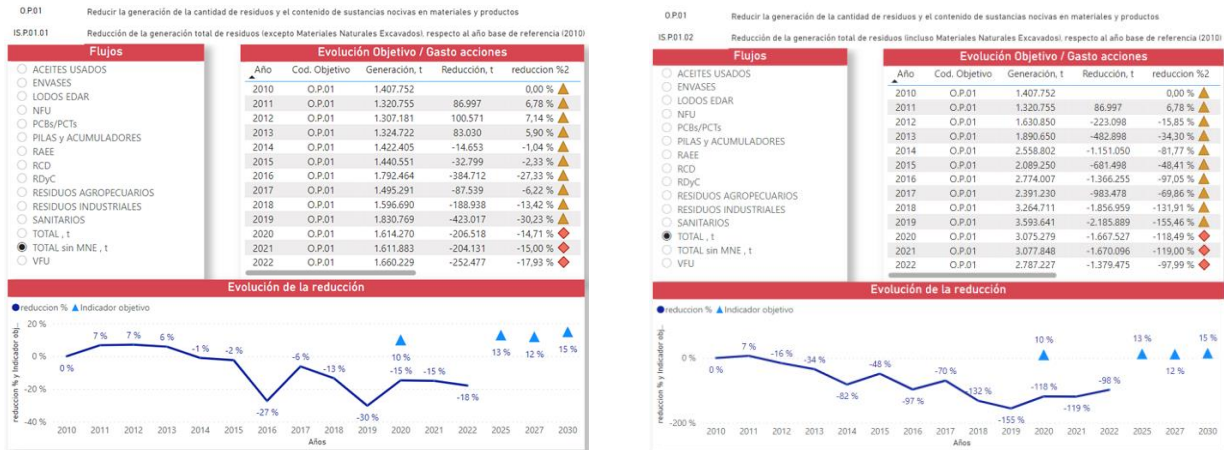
O.P.01 Reducir la generación de la cantidad de residuos y el contenido de sustancias nocivas en materiales y productos

IS.P.01.01 Reducción de la generación total de residuos (excepto Materiales Naturales Excavados). respecto al año base de referencia (2010)

Flujos

ACEITES USADOS
ENVASES
LODOS EDAR
NFU
PCBs/PCTs
PILAS y ACUMULADORES
RAEE
RCD
RDyC
RESIDUOS AGROPECUARIOS
RESIDUOS INDUSTRIALES
SANITARIOS
TOTAL , t
TOTAL sin MNE , t
VFU

Evolución Objetivo / Gasto acciones

| Año | Cod. Objetivo | Generación, t | Reducción, t | reduccion %2 |
|---|---|---|---|---|
| 2010 | O.P.01 | 1.407.752 | | 0,00 % |
| 2011 | O.P.01 | 1.320.755 | 86.997 | 6,78 % |
| 2012 | O.P.01 | 1.307.181 | 100.571 | 7,14 % |
| 2013 | O.P.01 | 1.324.722 | 83.030 | 5,90 % |
| 2014 | O.P.01 | 1.422.405 | -14.653 | -1,04 % |
| 2015 | O.P.01 | 1.440.551 | -32.799 | -2,33 % |
| 2016 | O.P.01 | 1.792.464 | -384.712 | -27,33 % |
| 2017 | O.P.01 | 1.495.291 | -87.539 | -6,22 % |
| 2018 | O.P.01 | 1.596.690 | -188.938 | -13,42 % |
| 2019 | O.P.01 | 1.830.769 | -423.017 | -30,23 % |
| 2020 | O.P.01 | 1.614.270 | -206.518 | -14,71 % |
| 2021 | O.P.01 | 1.611.883 | -204.131 | -15,00 % |
| 2022 | O.P.01 | 1.660.229 | -252.477 | -17,93 % |

Evolución de la reducción

reduccion % Indicador objetivo

20 % 0 % -20 % -40 %
reduccion % y Indicador obj...
0 % 7 % 7 % 6 % -1 % -2 % -27 % -6 % -13 % -30 % 10 % -15 % -15 % -18 % 13 % 12 % 15 %
2010 2011 2012 2013 2014 2015 2016 2017 2018 2019 2020 2021 2022 2025 2027 2030
Años

O.P.01 Reducir la generación de la cantidad de residuos y el contenido de sustancias nocivas en materiales y productos

IS.P.01.02 Reducción de la generación total de residuos (incluso Materiales Naturales Excavados). respecto al año base de referencia (2010)

Flujos

ACEITES USADOS
ENVASES
LODOS EDAR
NFU
PCBs/PCTs
PILAS y ACUMULADORES
RAEE
RCD
RDyC
RESIDUOS AGROPECUARIOS
RESIDUOS INDUSTRIALES
SANITARIOS
TOTAL , t
TOTAL sin MNE , t
VFU

Evolución Objetivo / Gasto acciones

| Año | Cod. Objetivo | Generación, t | Reducción, t | reduccion %2 |
|---|---|---|---|---|
| 2010 | O.P.01 | 1.407.752 | | 0,00 % |
| 2011 | O.P.01 | 1.320.755 | 86.997 | 6,78 % |
| 2012 | O.P.01 | 1.630.850 | -223.098 | -15,85 % |
| 2013 | O.P.01 | 1.890.650 | -482.898 | -34,30 % |
| 2014 | O.P.01 | 2.558.802 | -1.151.050 | -81,77 % |
| 2015 | O.P.01 | 2.089.250 | -681.498 | -48,41 % |
| 2016 | O.P.01 | 2.774.007 | -1.366.255 | -97,05 % |
| 2017 | O.P.01 | 2.391.230 | -983.478 | -69,86 % |
| 2018 | O.P.01 | 3.264.711 | -1.856.959 | -131,91 % |
| 2019 | O.P.01 | 3.593.641 | -2.185.889 | -155,46 % |
| 2020 | O.P.01 | 3.075.279 | -1.667.527 | -118,49 % |
| 2021 | O.P.01 | 3.077.848 | -1.670.096 | -119,00 % |
| 2022 | O.P.01 | 2.787.227 | -1.379.475 | -97,99 % |

Evolución de la reducción

reduccion % Indicador objetivo

0 % -200 %
reduccion % y Indicador obj...
0 % 7 % -16 % -34 % -82 % -48 % -97 % -70 % -132 % -155 % 10 % -118 % -119 % -98 % 13 % 12 % 15 %
2010 2011 2012 2013 2014 2015 2016 2017 2018 2019 2020 2021 2022 2025 2027 2030
Años